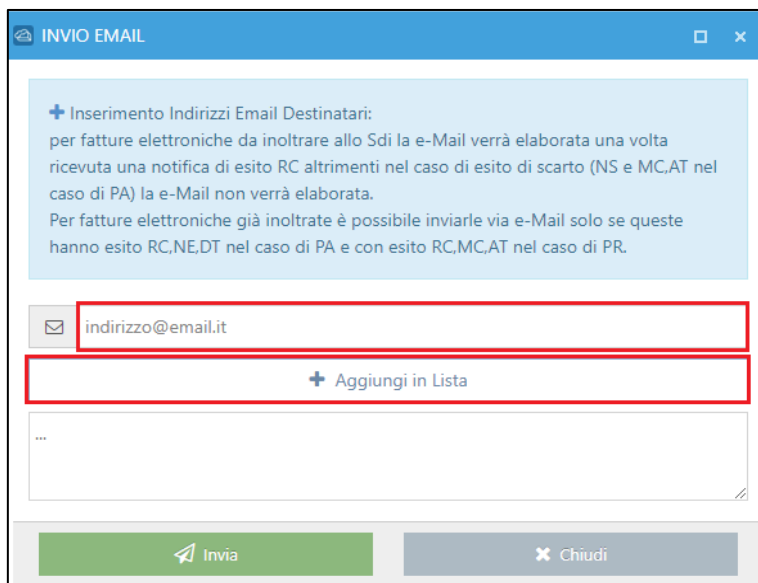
INVIO EMAIL

+ Inserimento Indirizzi Email Destinatari:
per fatture elettroniche da inoltrare allo Sdi la e-Mail verrà elaborata una volta ricevuta una notifica di esito RC altrimenti nel caso di esito di scarto (NS e MC,AT nel caso di PA) la e-Mail non verrà elaborata.
Per fatture elettroniche già inoltrate è possibile inviarle via e-Mail solo se queste hanno esito RC,NE,DT nel caso di PA e con esito RC,MC,AT nel caso di PR.

indirizzo@email.it

+ Aggiungi in Lista

...

Invia

Chiudi